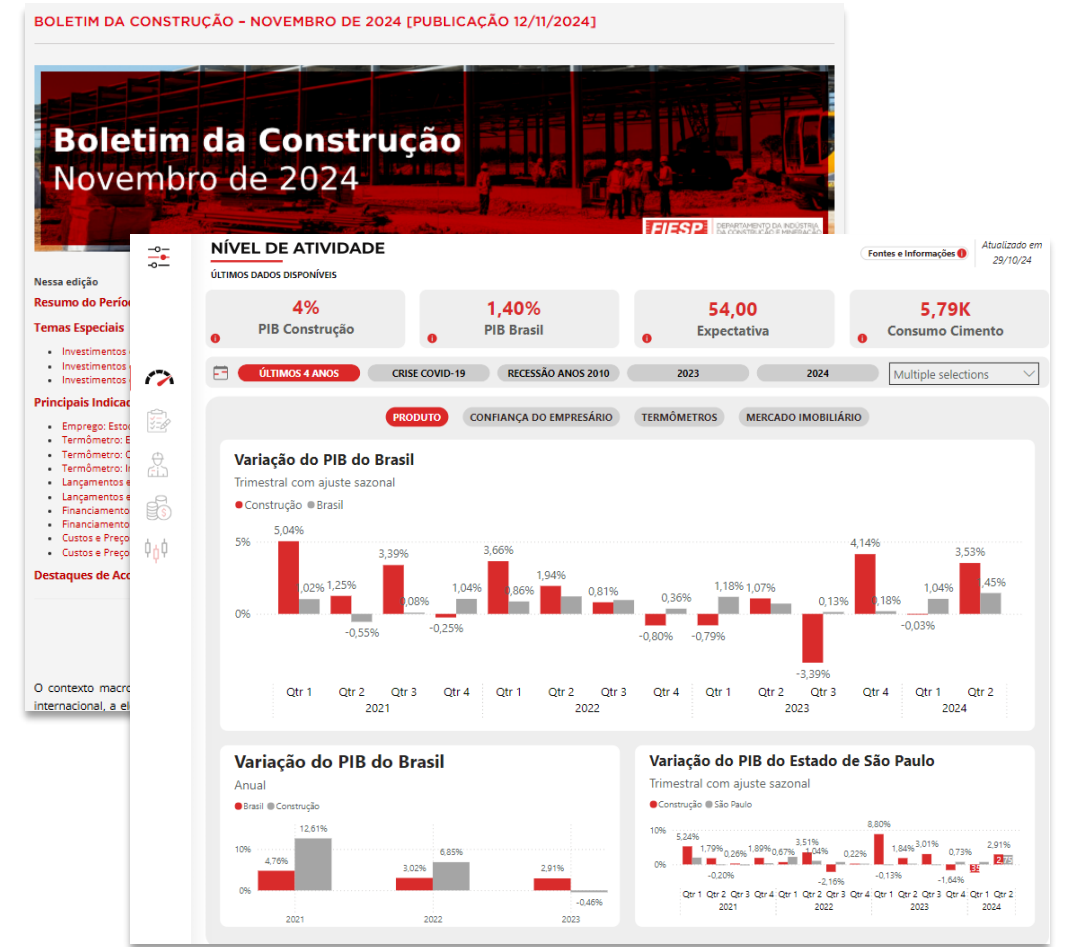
BOLETIM DA CONSTRUÇÃO – NOVEMBRO DE 2024 [PUBLICAÇÃO 12/11/2024]

Boletim da Construção
Novembro de 2024

FIESP DEPARTAMENTO DA INDÚSTRIA DA CONSTRUÇÃO E MINERAÇÃO

Nessa edição
Resumo do Perío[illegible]
Temas Especiais
- Investimentos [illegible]
- Investimentos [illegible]
- Investimentos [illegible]
Principais Indica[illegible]
- Emprego: Esto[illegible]
- Termômetro: E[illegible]
- Termômetro: C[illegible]
- Termômetro: I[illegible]
- Lançamentos e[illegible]
- Lançamentos e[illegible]
- Financiamento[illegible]
- Financiamento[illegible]
- Custos e Preço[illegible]
- Custos e Preço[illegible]
Destaques de Aco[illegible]

O contexto macro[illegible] internacional, a el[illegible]

NÍVEL DE ATIVIDADE
ÚLTIMOS DADOS DISPONÍVEIS
Fontes e Informações
Atualizado em 29/10/24

4% PIB Construção
1,40% PIB Brasil
54,00 Expectativa
5,79K Consumo Cimento

ÚLTIMOS 4 ANOS | CRISE COVID-19 | RECESSÃO ANOS 2010 | 2023 | 2024 | Multiple selections

PRODUTO | CONFIANÇA DO EMPRESÁRIO | TERMÔMETROS | MERCADO IMOBILIÁRIO

Variação do PIB do Brasil
Trimestral com ajuste sazonal
● Construção ● Brasil
5%
0%
5,04% 1,02% 1,25% -0,55% 3,39% 0,08% -0,25% 1,04% 3,66% 0,86% 1,94% 0,81% -0,80% 0,36% -0,79% 1,18% 1,07% -3,39% 0,13% 4,14% 0,18% -0,03% 1,04% 3,53% 1,45%
Qtr 1 Qtr 2 Qtr 3 Qtr 4 Qtr 1 Qtr 2 Qtr 3 Qtr 4 Qtr 1 Qtr 2 Qtr 3 Qtr 4 Qtr 1 Qtr 2
2021 2022 2023 2024

Variação do PIB do Brasil
Anual
● Brasil ● Construção
10%
0%
4,76% 12,61% 3,02% 6,85% 2,91% -0,46%
2021 2022 2023

Variação do PIB do Estado de São Paulo
Trimestral com ajuste sazonal
● Construção ● São Paulo
10%
0%
5,24% 1,79% -0,20% 0,26% 1,89% 0,67% 3,51% 1,04% -2,16% 0,22% 8,80% -0,13% 1,84% 3,01% -1,64% 0,73% 3,5 2,91% 2,7
Qtr 1 Qtr 2 Qtr 3 Qtr 4 Qtr 1 Qtr 2 Qtr 3 Qtr 4 Qtr 1 Qtr 2 Qtr 3 Qtr 4 Qtr 1 Qtr 2
2021 2022 2023 2024